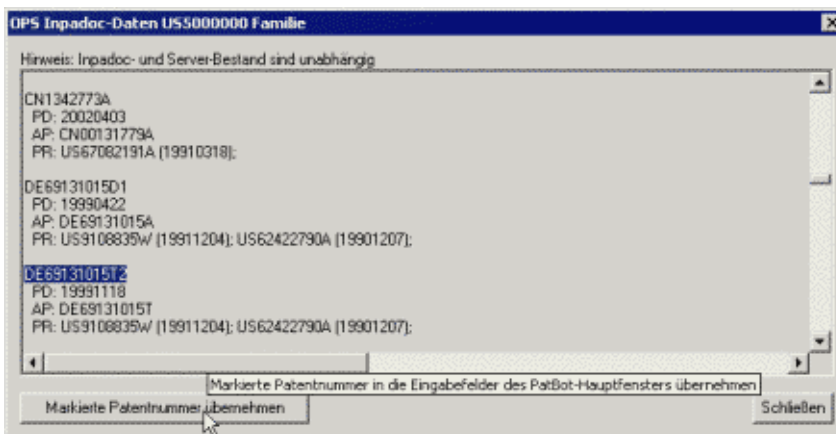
OPS Inpadoc-Daten US5000000 Familie

Hinweis: Inpadoc- und Server-Bestand sind unabhängig

CN1342773A
PD: 20020403
AP: CN00131779A
PR: US67082191A (19910318);

DE69131015D1
PD: 19990422
AP: DE69131015A
PR: US9108835W (19911204); US62422790A (19901207);

DE69131015T2
PD: 19991118
AP: DE69131015T
PR: US9108835W (19911204); US62422790A (19901207);

Markierte Patentnummer in die Eingabefelder des PatBot-Hauptfensters übernehmen

Markierte Patentnummer übernehmen

Schließen